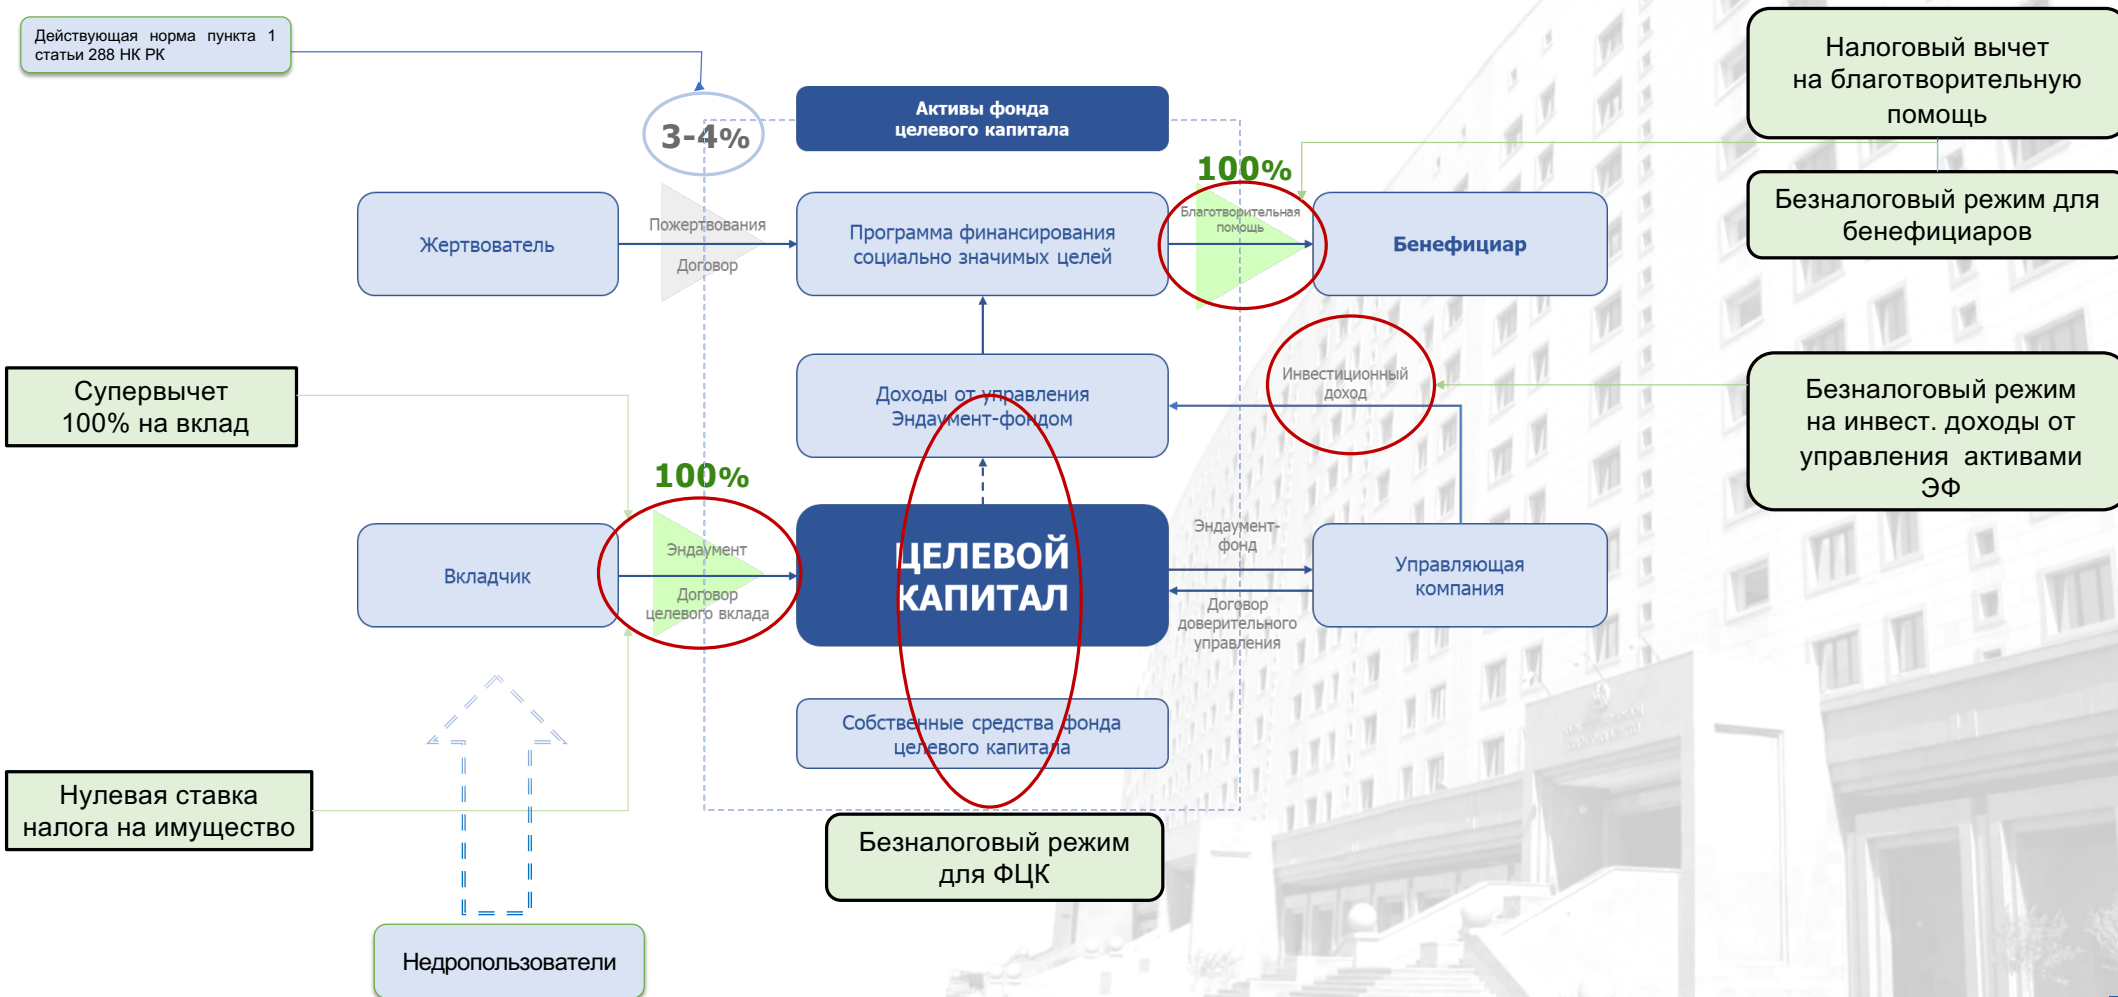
Действующая норма пункта 1 статьи 288 НК РК

3-4%

Активы фонда целевого капитала

Налоговый вычет на благотворительную помощь

Безналоговый режим для бенефициаров

100%

Жертвователь

Пожертвования

Договор

Программа финансирования социально значимых целей

Благотворительная помощь

Бенефициар

Супервычет 100% на вклад

Доходы от управления Эндаумент-фондом

Инвестиционный доход

Безналоговый режим на инвест. доходы от управления активами ЭФ

100%

Вкладчик

Эндаумент

Договор целевого вклада

ЦЕЛЕВОЙ КАПИТАЛ

Эндаумент-фонд

Договор доверительного управления

Управляющая компания

Собственные средства фонда целевого капитала

Нулевая ставка налога на имущество

Безналоговый режим для ФЦК

Недропользователи